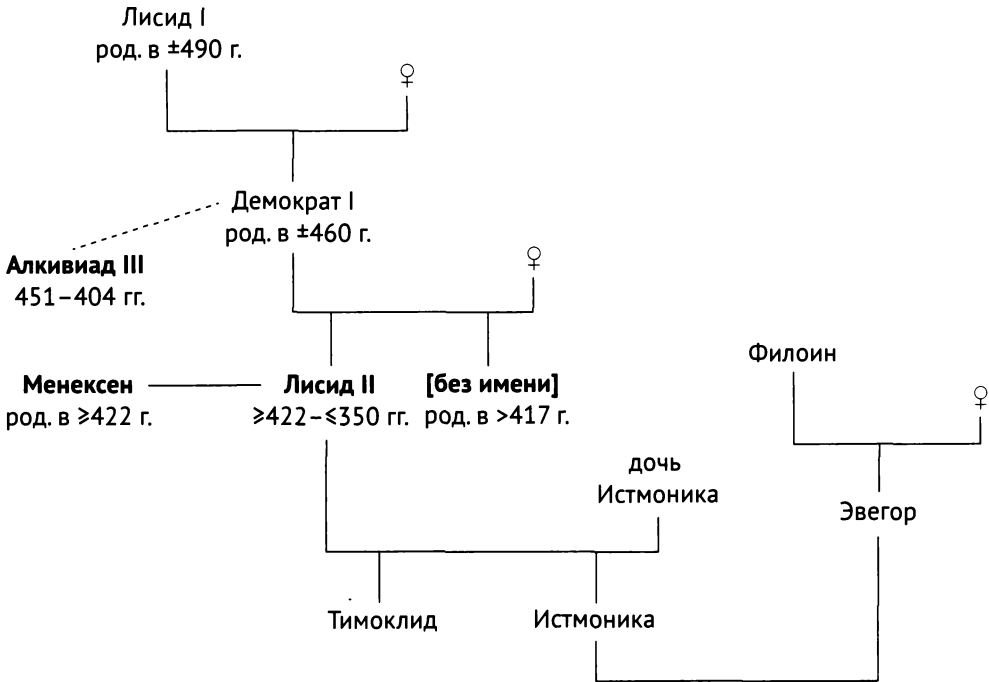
Лисид I
род. в ±490 г.

♀

Демократ I
род. в ±460 г.

Алкивиад III
451–404 гг.

♀

Менексен
род. в ≥422 г.

Лисид II
≥422–≤350 гг.

[без имени]
род. в >417 г.

Филоин

♀

дочь
Истмоника

Эвегор

Тимоклид

Истмоника